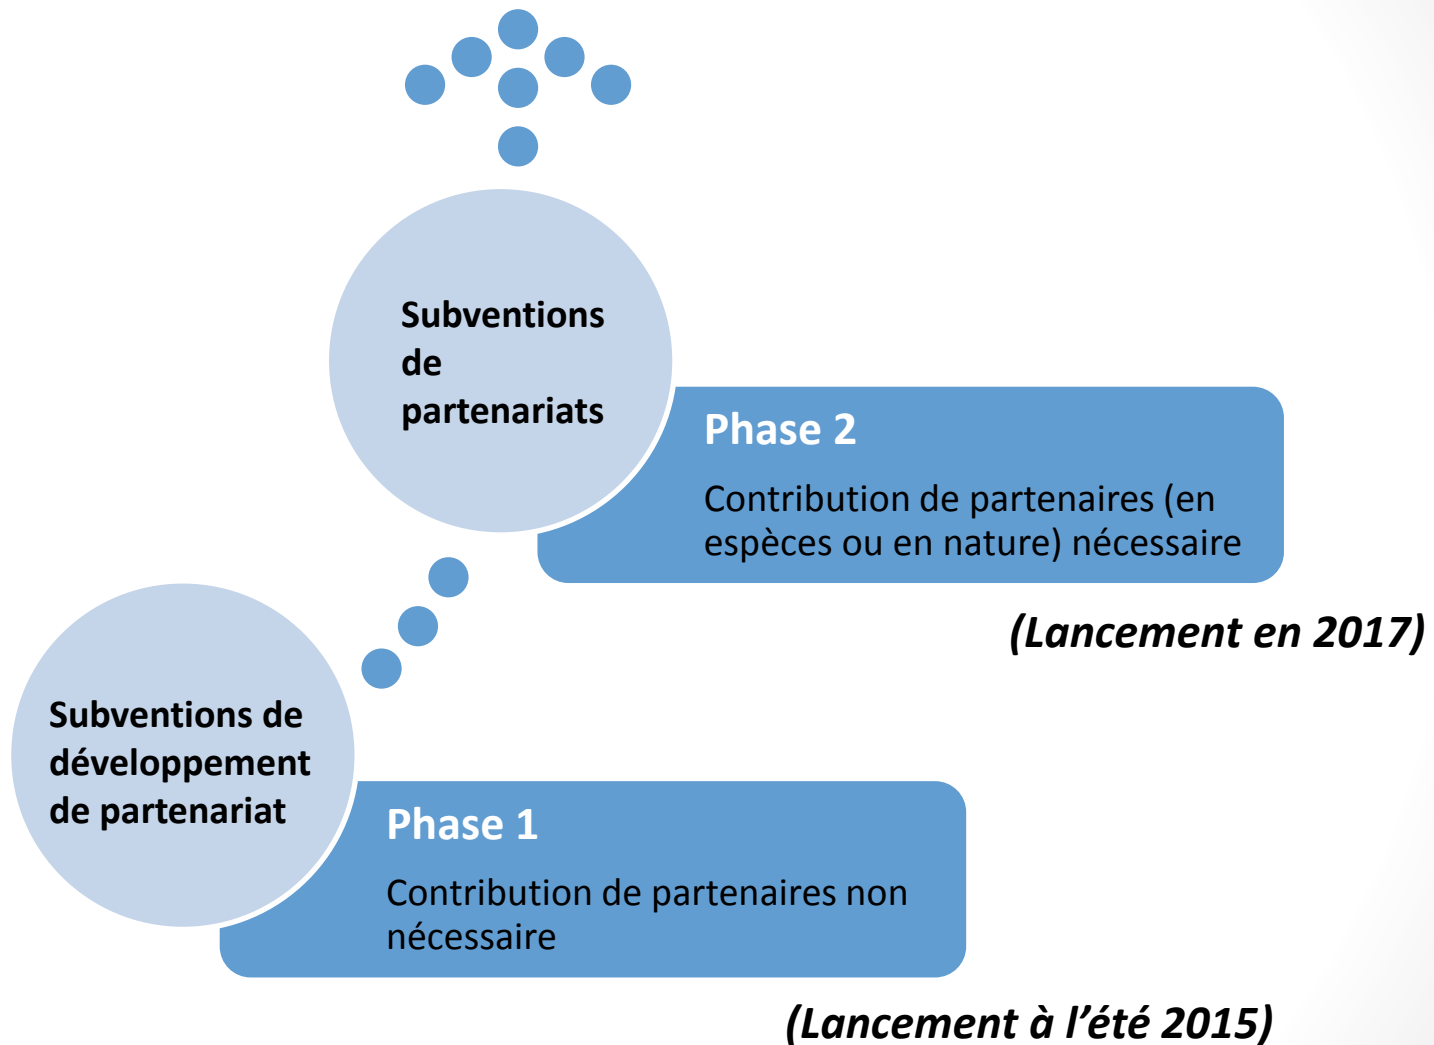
Subventions de partenariats

Phase 2

Contribution de partenaires (en espèces ou en nature) nécessaire

(Lancement en 2017)

Subventions de développement de partenariat

Phase 1

Contribution de partenaires non nécessaire

(Lancement à l’été 2015)